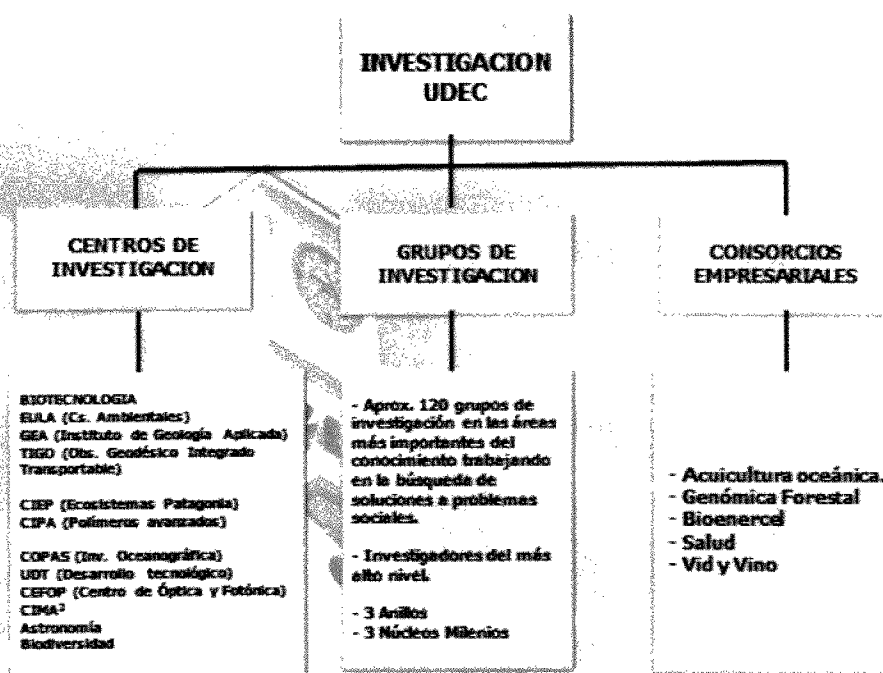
INVESTIGACION UDEC

CENTROS DE INVESTIGACION

GRUPOS DE INVESTIGACION

CONSORCIOS EMPRESARIALES

BIOTECNOLOGIA
EULA (Cs. Ambientales)
GEA (Instituto de Geología Aplicada)
TIGO (Obs. Geodésico Integrado Transportable)

CIEP (Ecosistemas Patagonia)
CIPA (Polímeros avanzados)

COPAS (Inv. Oceanográfica)
UDT (Desarrollo tecnológico)
CEFOP (Centro de Óptica y Fotónica)
CIMA$^2$
Astronomía
Biodiversidad

- Aprox. 120 grupos de investigación en las áreas más importantes del conocimiento trabajando en la búsqueda de soluciones a problemas sociales.

- Investigadores del más alto nivel.

- 3 Anillos
- 3 Núcleos Milenios

- Acuicultura oceánica.
- Genómica Forestal
- Bioenercel
- Salud
- Vid y Vino